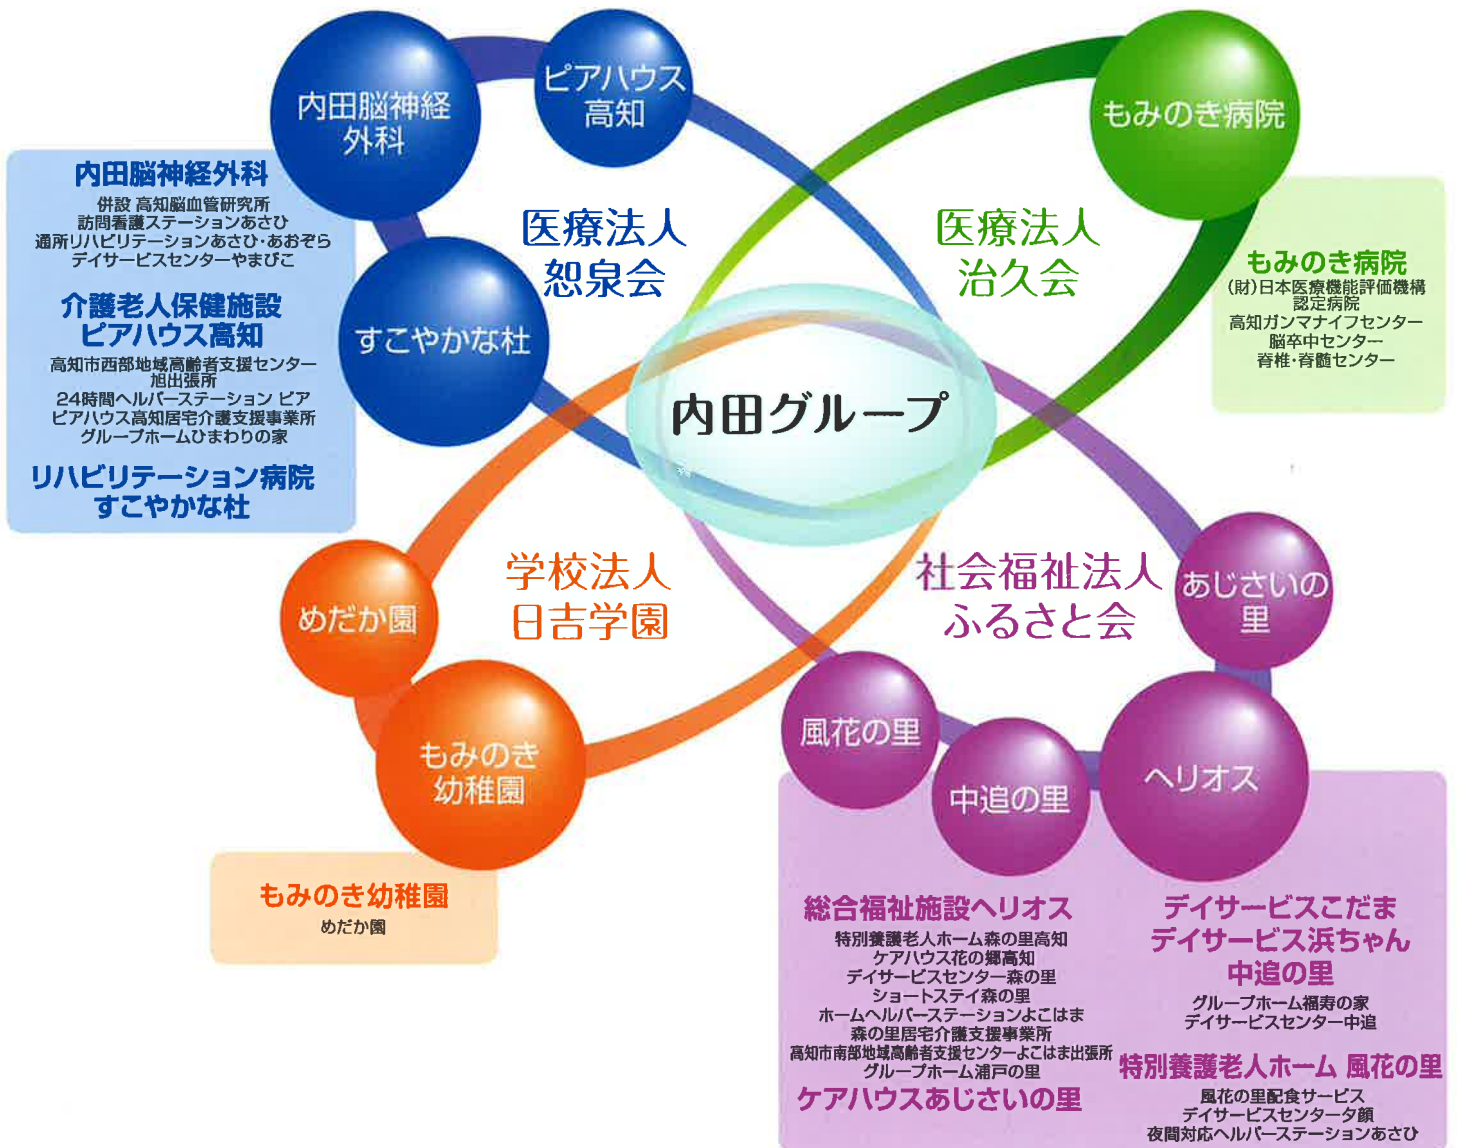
内田脳神経外科

ピアハウス高知

もみのき病院

内田脳神経外科
併設 高知脳血管研究所
訪問看護ステーションあさひ
通所リハビリテーションあさひ·あおぞら
デイサービスセンターやまびこ

介護老人保健施設
ピアハウス高知
高知市西部地域高齢者支援センター
旭出張所
24時間ヘルパーステーション ピア
ピアハウス高知居宅介護支援事業所
グループホームひまわりの家

リハビリテーション病院
すこやかな杜

医療法人
恕泉会

医療法人
治久会

もみのき病院
(財)日本医療機能評価機構
認定病院
高知ガンマナイフセンター
脳卒中センター
脊椎·脊髄センター

すこやかな杜

内田グループ

学校法人
日吉学園

社会福祉法人
ふるさと会

あじさいの里

めだか園

もみのき幼稚園

風花の里

中追の里

ヘリオス

もみのき幼稚園
めだか園

総合福祉施設ヘリオス
特別養護老人ホーム森の里高知
ケアハウス花の郷高知
デイサービスセンター森の里
ショートステイ森の里
ホームヘルパーステーションよこはま
森の里居宅介護支援事業所
高知市南部地域高齢者支援センターよこはま出張所
グループホーム浦戸の里

ケアハウスあじさいの里

デイサービスこだま
デイサービス浜ちゃん
中追の里
グループホーム福寿の家
デイサービスセンター中追

特別養護老人ホーム 風花の里
風花の里配食サービス
デイサービスセンター夕顔
夜間対応ヘルパーステーションあさひ